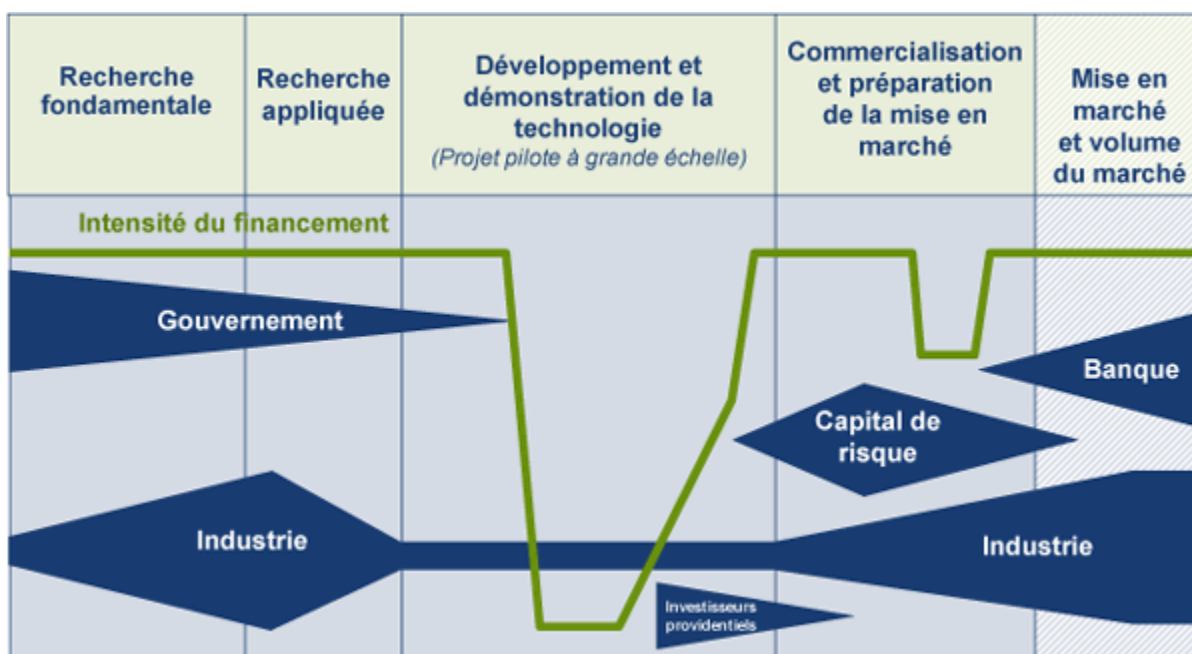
| Recherche fondamentale | Recherche appliquée | Développement et démonstration de la technologie (Projet pilote à grande échelle) | Commercialisation et préparation de la mise en marché | Mise en marché et volume du marché |
|---|---|---|---|---|

Intensité du financement

Gouvernement

Banque

Capital de risque

Industrie

Industrie

Investisseurs providentiels